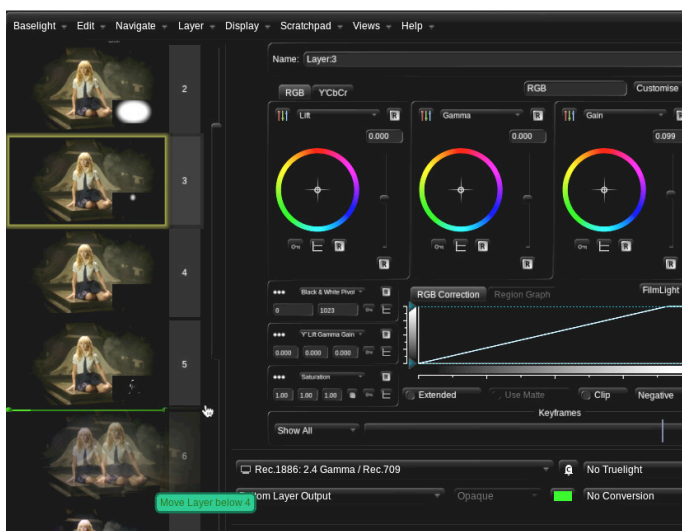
Baselight Edit Navigate Layer Display Scratchpad Views Help

2

3

4

5

6

Name: Layer:3

RGB Y'CbCr

RGB

Customise

Lift

0.000

R

Gamma

0.000

R

Gain

0.099

R

R

R

R

Black & White Pivot

0

1023

Y' Lift Gamma Gain

0.000 0.000 0.000

Saturation

1.00 1.00 1.00

RGB Correction Region Graph

FilmLight

Extended

Use Matte

Clip

Negative

Keyframes

Show All

Rec.1886: 2.4 Gamma / Rec.709

No Truelight

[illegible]tom Layer Output

Opaque

No Conversion

Move Layer below 4